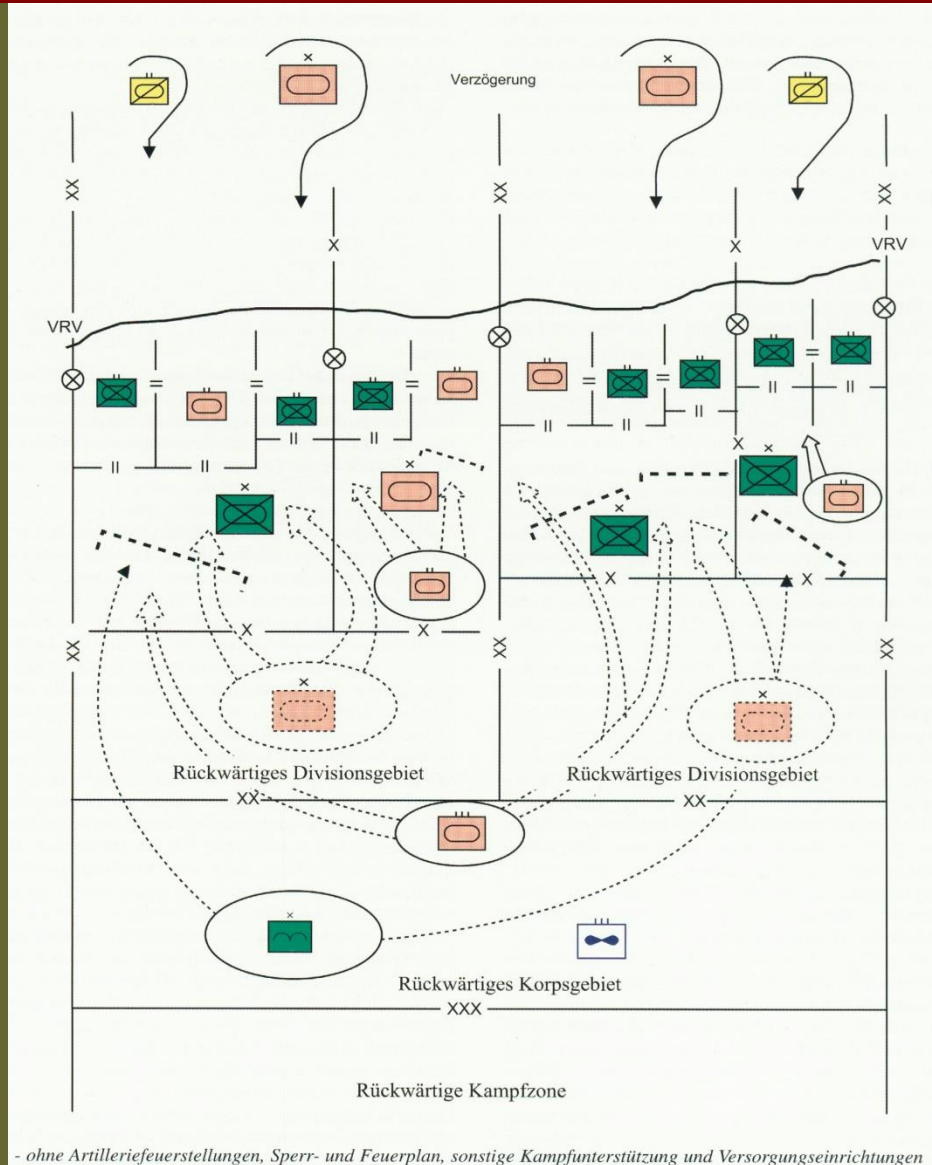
Verzögerung

XX

X

XX

X

XX

VRV

VRV

II

II

II

II

II

II

II

II

X

X

X

X

X

X

XX

XX

Rückwärtiges Divisionsgebiet

Rückwärtiges Divisionsgebiet

XX

XX

Rückwärtiges Korpsgebiet

XXX

Rückwärtige Kampfzone

- ohne Artilleriefeuerstellungen, Sperr- und Feuerplan, sonstige Kampfunterstützung und Versorgungseinrichtungen